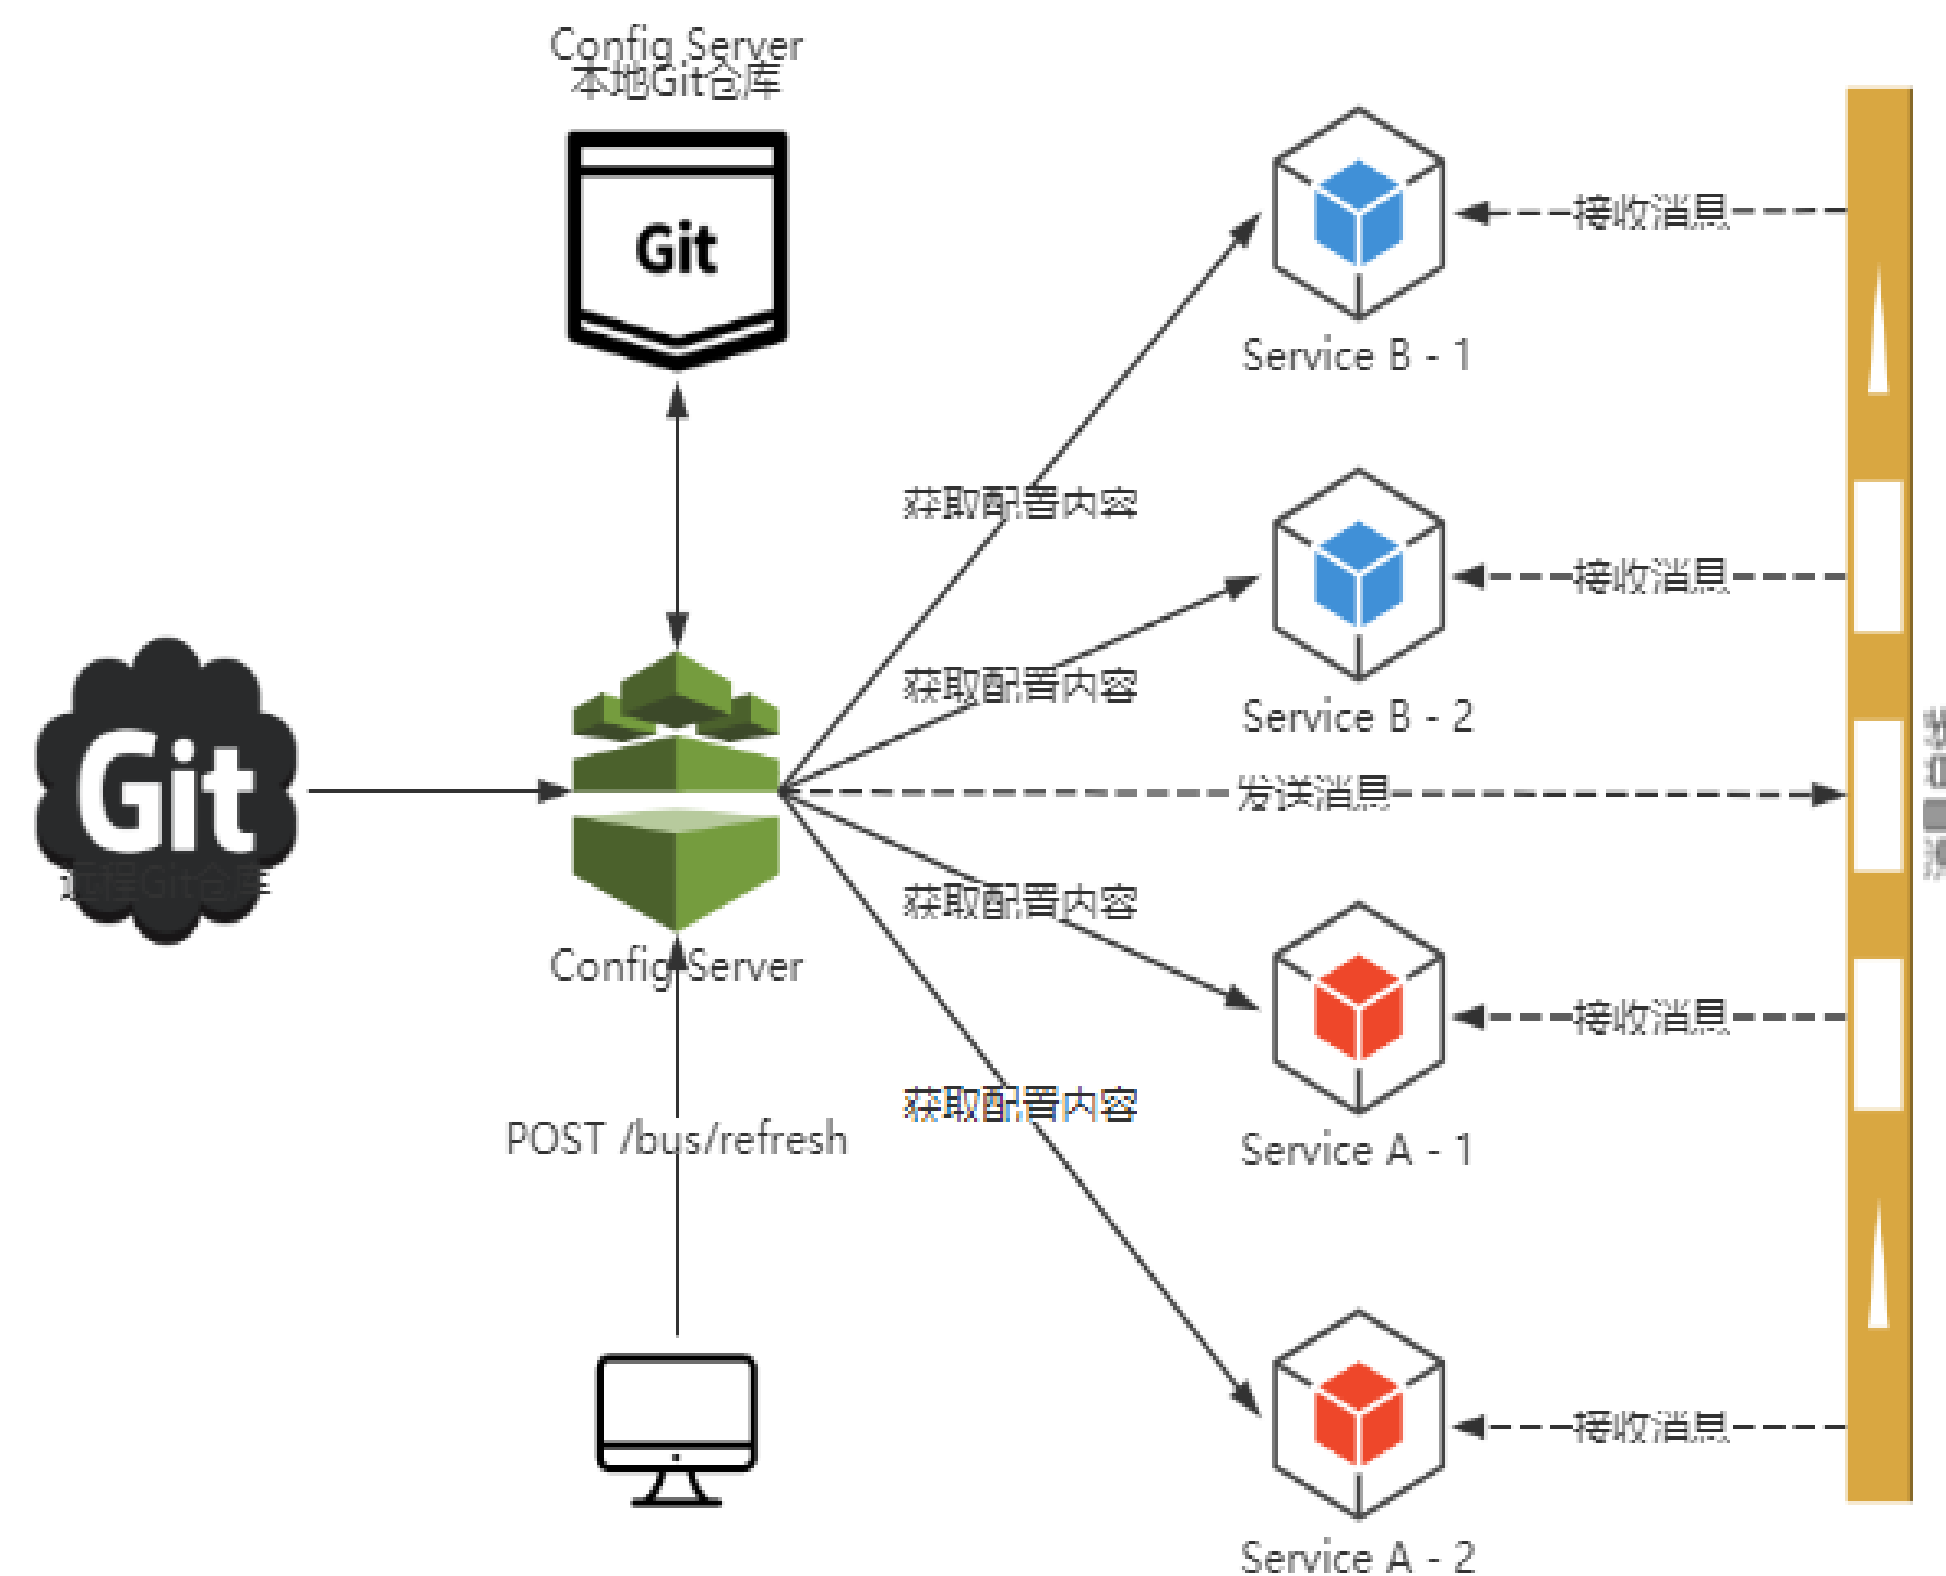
Config Server
本地Git仓库

Git

Service B - 1

接收消息

获取配置内容

Service B - 2

接收消息

获取配置内容

Git
远程Git仓库

发送消息

Config Server

获取配置内容

Service A - 1

接收消息

POST /bus/refresh

获取配置内容

Service A - 2

接收消息

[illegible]